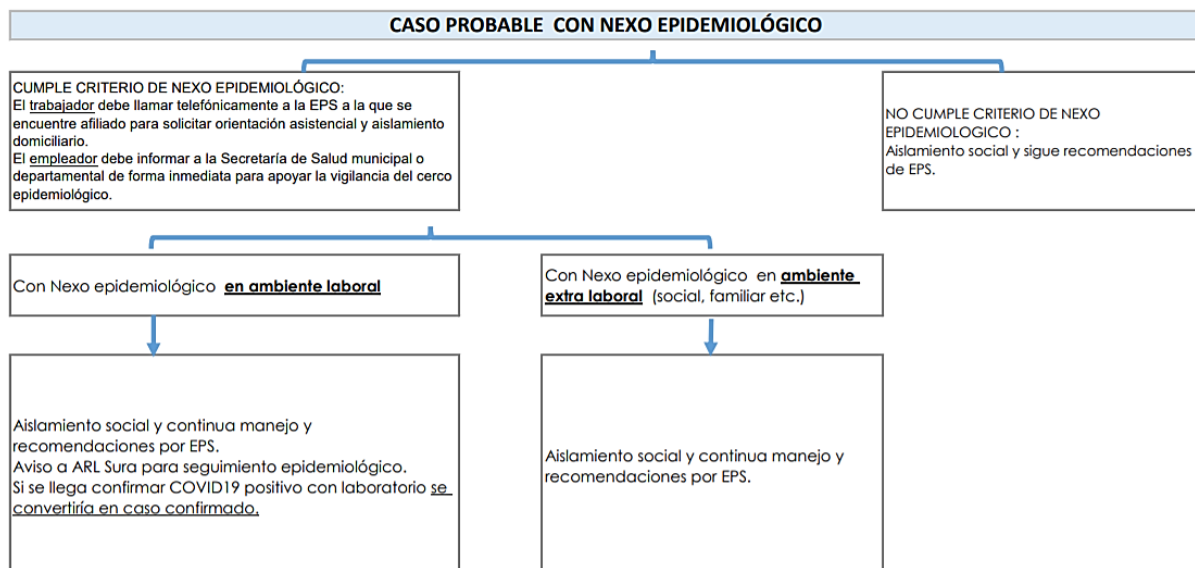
CASO PROBABLE CON NEXO EPIDEMIOLÓGICO

CUMPLE CRITERIO DE NEXO EPIDEMIOLÓGICO:
El trabajador debe llamar telefónicamente a la EPS a la que se encuentre afiliado para solicitar orientación asistencial y aislamiento domiciliario.
El empleador debe informar a la Secretaría de Salud municipal o departamental de forma inmediata para apoyar la vigilancia del cerco epidemiológico.

NO CUMPLE CRITERIO DE NEXO EPIDEMIOLOGICO :
Aislamiento social y sigue recomendaciones de EPS.

Con Nexo epidemiológico en ambiente laboral

Con Nexo epidemiológico en ambiente extra laboral (social, familiar etc.)

Aislamiento social y continua manejo y recomendaciones por EPS.
Aviso a ARL Sura para seguimiento epidemiológico.
Si se llega confirmar COVID19 positivo con laboratorio se convertiría en caso confirmado.

Aislamiento social y continua manejo y recomendaciones por EPS.